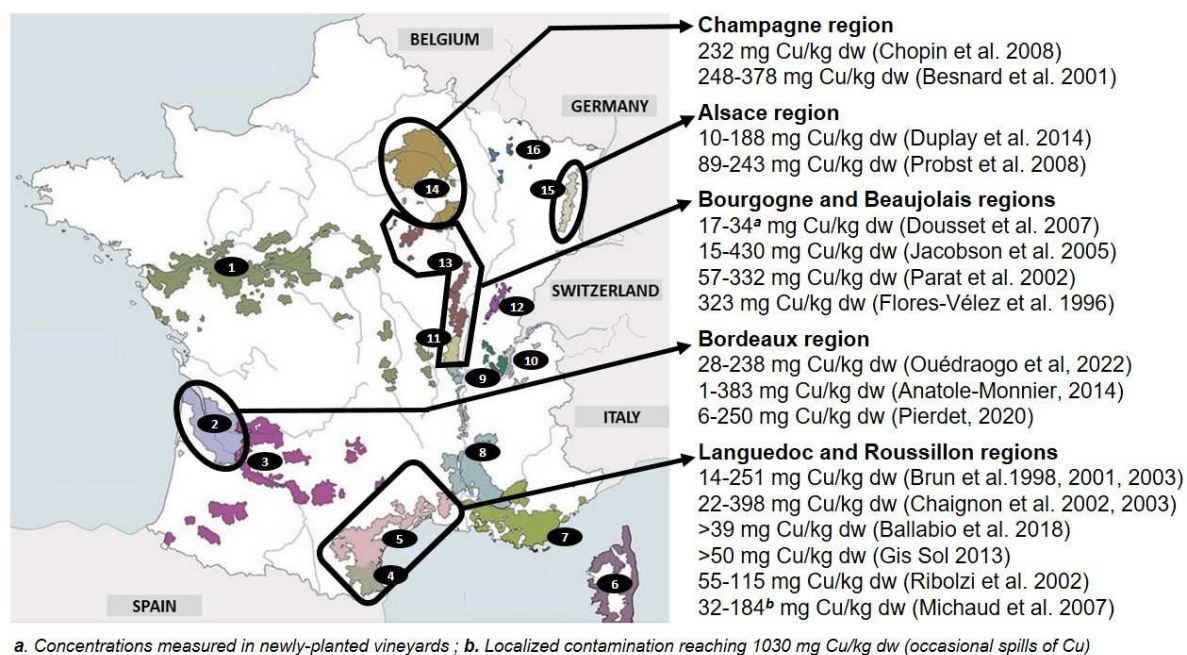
BELGIUM

GERMANY

SWITZERLAND

ITALY

SPAIN

1
2
3
4
5
6
7
8
9
10
11
12
13
14
15
16

**Champagne region**
232 mg Cu/kg dw (Chopin et al. 2008)
248-378 mg Cu/kg dw (Besnard et al. 2001)

**Alsace region**
10-188 mg Cu/kg dw (Duplay et al. 2014)
89-243 mg Cu/kg dw (Probst et al. 2008)

**Bourgogne and Beaujolais regions**
17-34$^{a}$ mg Cu/kg dw (Dousset et al. 2007)
15-430 mg Cu/kg dw (Jacobson et al. 2005)
57-332 mg Cu/kg dw (Parat et al. 2002)
323 mg Cu/kg dw (Flores-Vélez et al. 1996)

**Bordeaux region**
28-238 mg Cu/kg dw (Ouédraogo et al, 2022)
1-383 mg Cu/kg dw (Anatole-Monnier, 2014)
6-250 mg Cu/kg dw (Pierdet, 2020)

**Languedoc and Roussillon regions**
14-251 mg Cu/kg dw (Brun et al.1998, 2001, 2003)
22-398 mg Cu/kg dw (Chaignon et al. 2002, 2003)
>39 mg Cu/kg dw (Ballabio et al. 2018)
>50 mg Cu/kg dw (Gis Sol 2013)
55-115 mg Cu/kg dw (Ribolzi et al. 2002)
32-184$^{b}$ mg Cu/kg dw (Michaud et al. 2007)

*a. Concentrations measured in newly-planted vineyards ; b. Localized contamination reaching 1030 mg Cu/kg dw (occasional spills of Cu)*